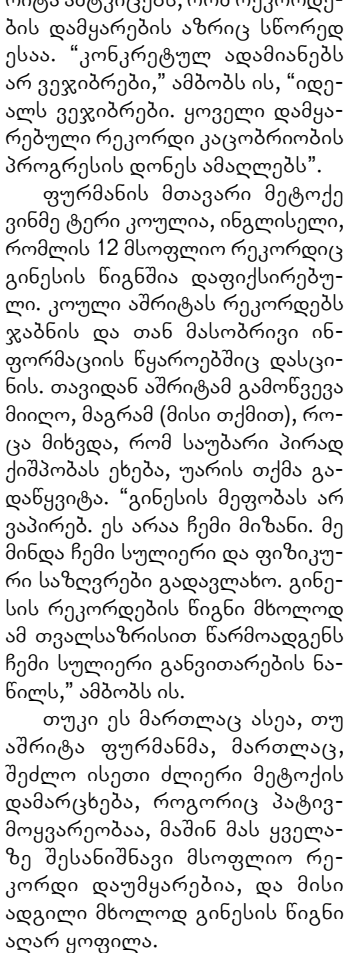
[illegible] რეკორდე-ბის დამყარების აზრიც სწორედ ესაა. "კონკრეტულ ადამიანებს არ ვეჯიბრები," ამბობს ის, "იდეალს ვეჯიბრები. ყოველი დამყარებული რეკორდი კაცობრიობის პროგრესის დონეს ამაღლებს".

ფურმანის მთავარი მეტოქე ვინმე ტერი კოულია, ინგლისელი, რომლის 12 მსოფლიო რეკორდიც გინესის წიგნშია დაფიქსირებული. კოული აშრიტას რეკორდებს ჯაბნის და თან მასობრივი ინფორმაციის წყაროებშიც დასცინის. თავიდან აშრიტამ გამოწვევა მიიღო, მაგრამ (მისი თქმით), როცა მიხვდა, რომ საუბარი პირად ქიშპობას ეხება, უარის თქმა გადაწყვიტა. "გინესის მეფობას არ ვაპირებ. ეს არაა ჩემი მიზანი. მე მინდა ჩემი სულიერი და ფიზიკური საზღვრები გადავლახო. გინესის რეკორდების წიგნი მხოლოდ ამ თვალსაზრისით წარმოადგენს ჩემი სულიერი განვითარების ნაწილს," ამბობს ის.

თუკი ეს მართლაც ასეა, თუ აშრიტა ფურმანმა, მართლაც, შეძლო ისეთი ძლიერი მეტოქის დამარცხება, როგორიცაა პატივმოყვარეობაა, მაშინ მას ყველაზე შესანიშნავი მსოფლიო რეკორდი დაუმყარებია, და მისი ადგილი მხოლოდ გინესის წიგნი აღარ ყოფილა.